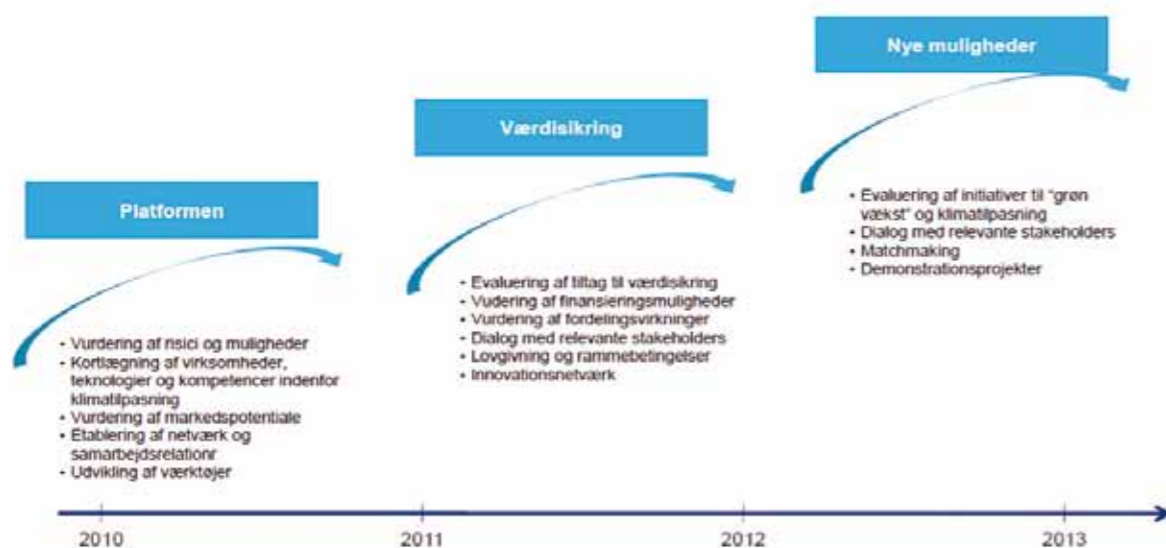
Platformen

- Vurdering af risici og muligheder
- Kortlægning af virksomheder, teknologier og kompetencer indenfor klimatilpasning
- Vurdering af markedspotentiale
- Etablering af netværk og samarbejdsrelationr
- Udvikling af værktøjer

Værdisikring

- Evaluering af tiltag til værdisikring
- Vudering af finansieringsmuligheder
- Vurdering af fordelingsvirkninger
- Dialog med relevante stakeholders
- Lovgivning og rammebetingelser
- Innovationsnetværk

Nye muligheder

- Evaluering af initiativer til "grøn vækst" og klimatilpasning
- Dialog med relevante stakeholders
- Matchmaking
- Demonstrationsprojekter

2010
2011
2012
2013